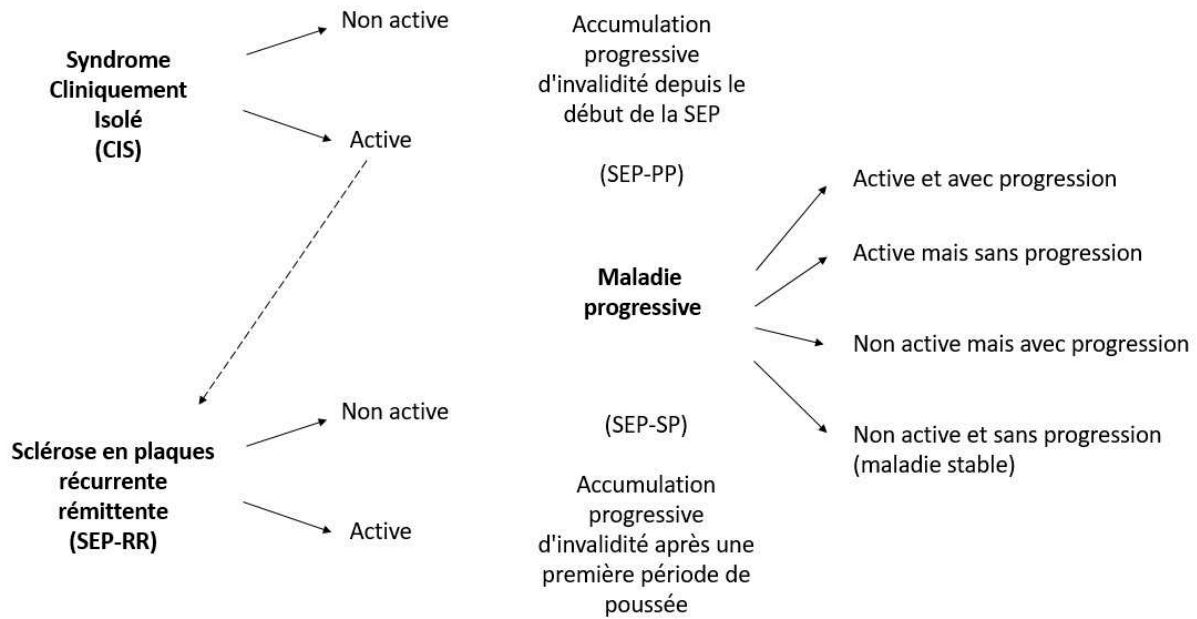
Syndrome Cliniquement Isolé (CIS)

Non active

Active

Sclérose en plaques récurrente rémittente (SEP-RR)

Non active

Active

Accumulation progressive d'invalidité depuis le début de la SEP

(SEP-PP)

Maladie progressive

(SEP-SP)

Accumulation progressive d'invalidité après une première période de poussée

Active et avec progression

Active mais sans progression

Non active mais avec progression

Non active et sans progression (maladie stable)